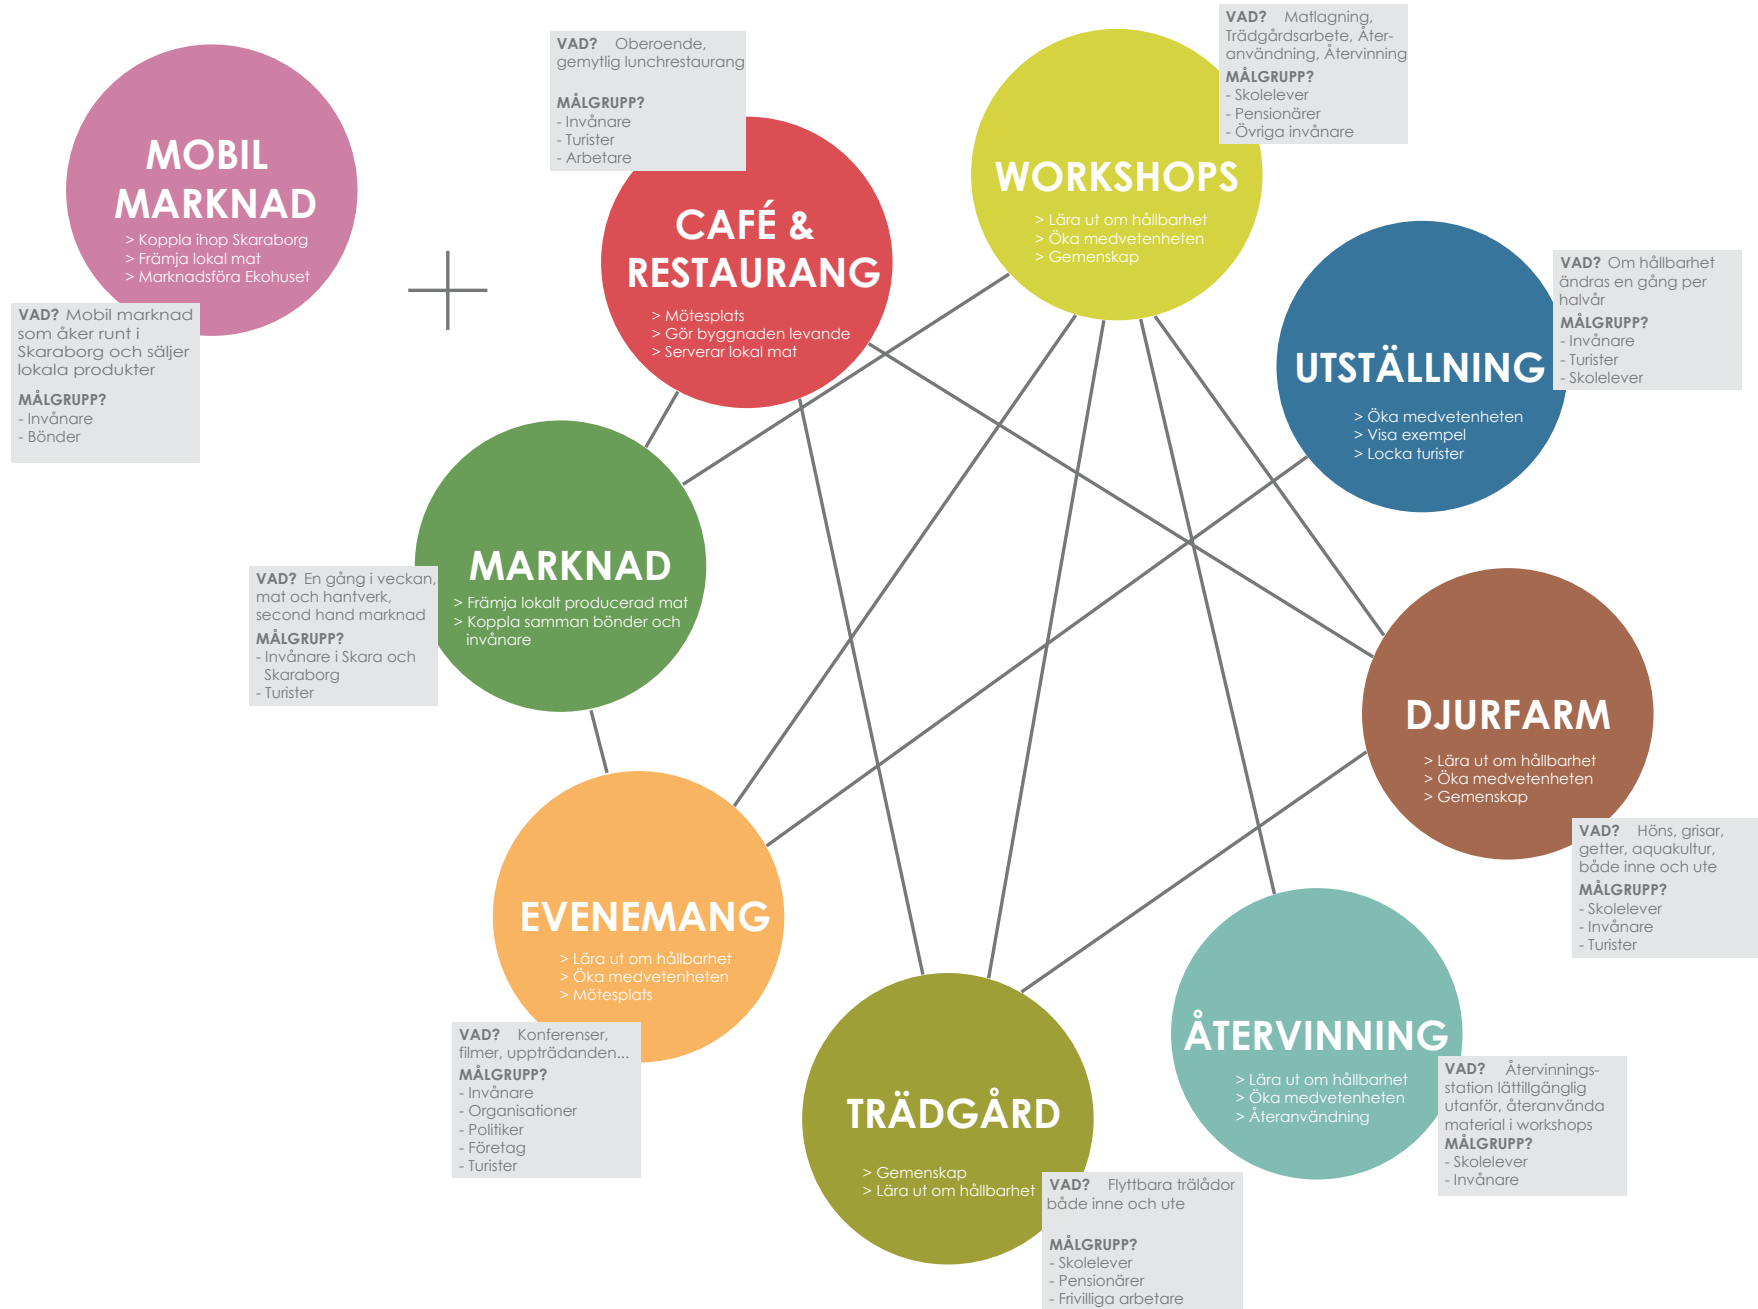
MOBIL MARKNAD
> Koppla ihop Skaraborg
> Främja lokal mat
> Marknadsföra Ekohuset

VAD? Mobil marknad som åker runt i Skaraborg och säljer lokala produkter
MÅLGRUPP?
- Invånare
- Bönder

VAD? Oberoende, gemytlig lunchrestaurang
MÅLGRUPP?
- Invånare
- Turister
- Arbetare

CAFÉ & RESTAURANG
> Mötesplats
> Gör byggnaden levande
> Serverar lokal mat

VAD? Matlagning, Trädgårdsarbete, Återanvändning, Återvinning
MÅLGRUPP?
- Skolelever
- Pensionärer
- Övriga invånare

WORKSHOPS
> Lära ut om hållbarhet
> Öka medvetenheten
> Gemenskap

VAD? Om hållbarhet ändras en gång per halvår
MÅLGRUPP?
- Invånare
- Turister
- Skolelever

UTSTÄLLNING
> Öka medvetenheten
> Visa exempel
> Locka turister

MARKNAD
> Främja lokalt producerad mat
> Koppla samman bönder och invånare

VAD? En gång i veckan, mat och hantverk, second hand marknad
MÅLGRUPP?
- Invånare i Skara och Skaraborg
- Turister

DJURFARM
> Lära ut om hållbarhet
> Öka medvetenheten
> Gemenskap

VAD? Höns, grisar, getter, aquakultur, både inne och ute
MÅLGRUPP?
- Skolelever
- Invånare
- Turister

EVENEMANG
> Lära ut om hållbarhet
> Öka medvetenheten
> Mötesplats

VAD? Konferenser, filmer, uppträdanden...
MÅLGRUPP?
- Invånare
- Organisationer
- Politiker
- Företag
- Turister

ÅTERVINNING
> Lära ut om hållbarhet
> Öka medvetenheten
> Återanvändning

VAD? Återvinningsstation lättillgänglig utanför, återanvända material i workshops
MÅLGRUPP?
- Skolelever
- Invånare

TRÄDGÅRD
> Gemenskap
> Lära ut om hållbarhet

VAD? Flyttbara trälådor både inne och ute
MÅLGRUPP?
- Skolelever
- Pensionärer
- Frivilliga arbetare